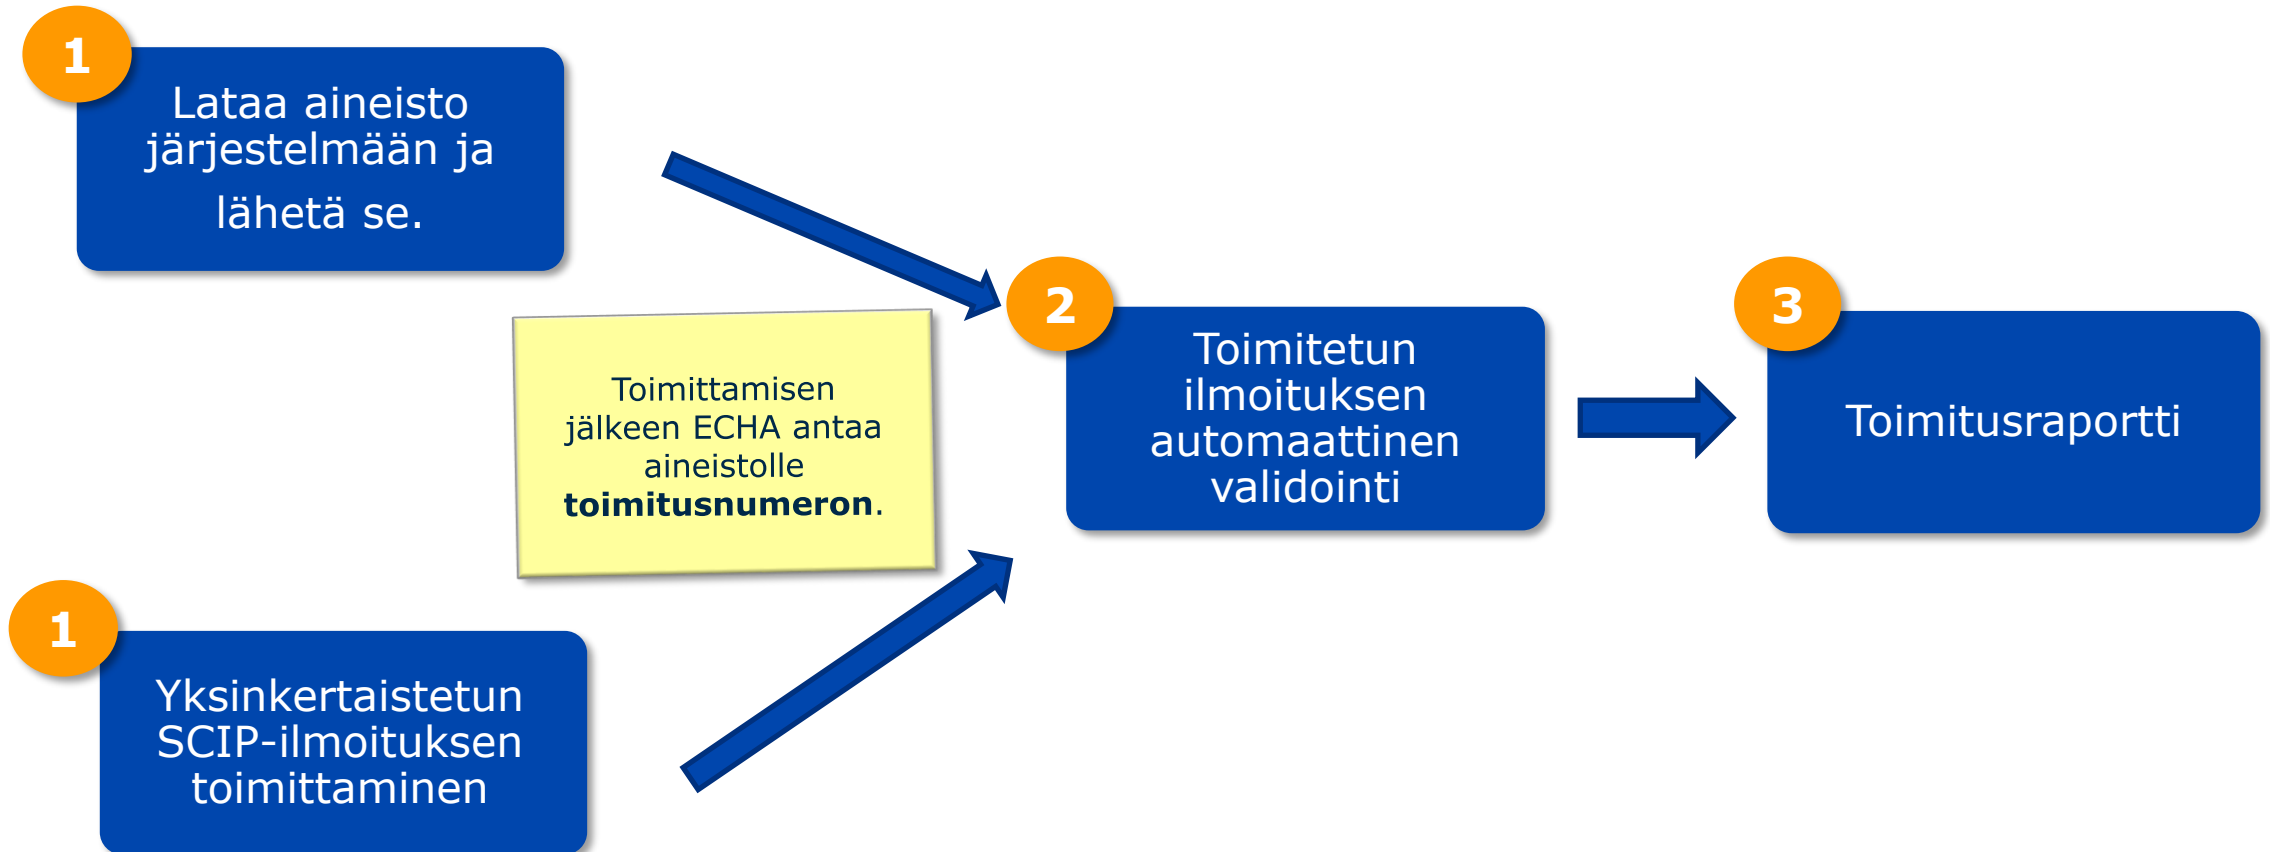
1

Lataa aineisto järjestelmään ja lähetä se.

Toimittamisen jälkeen ECHA antaa aineistolle **toimitusnumeron**.

2

Toimitetun ilmoituksen automaattinen validointi

3

Toimitusraportti

1

Yksinkertaistetun SCIP-ilmoituksen toimittaminen